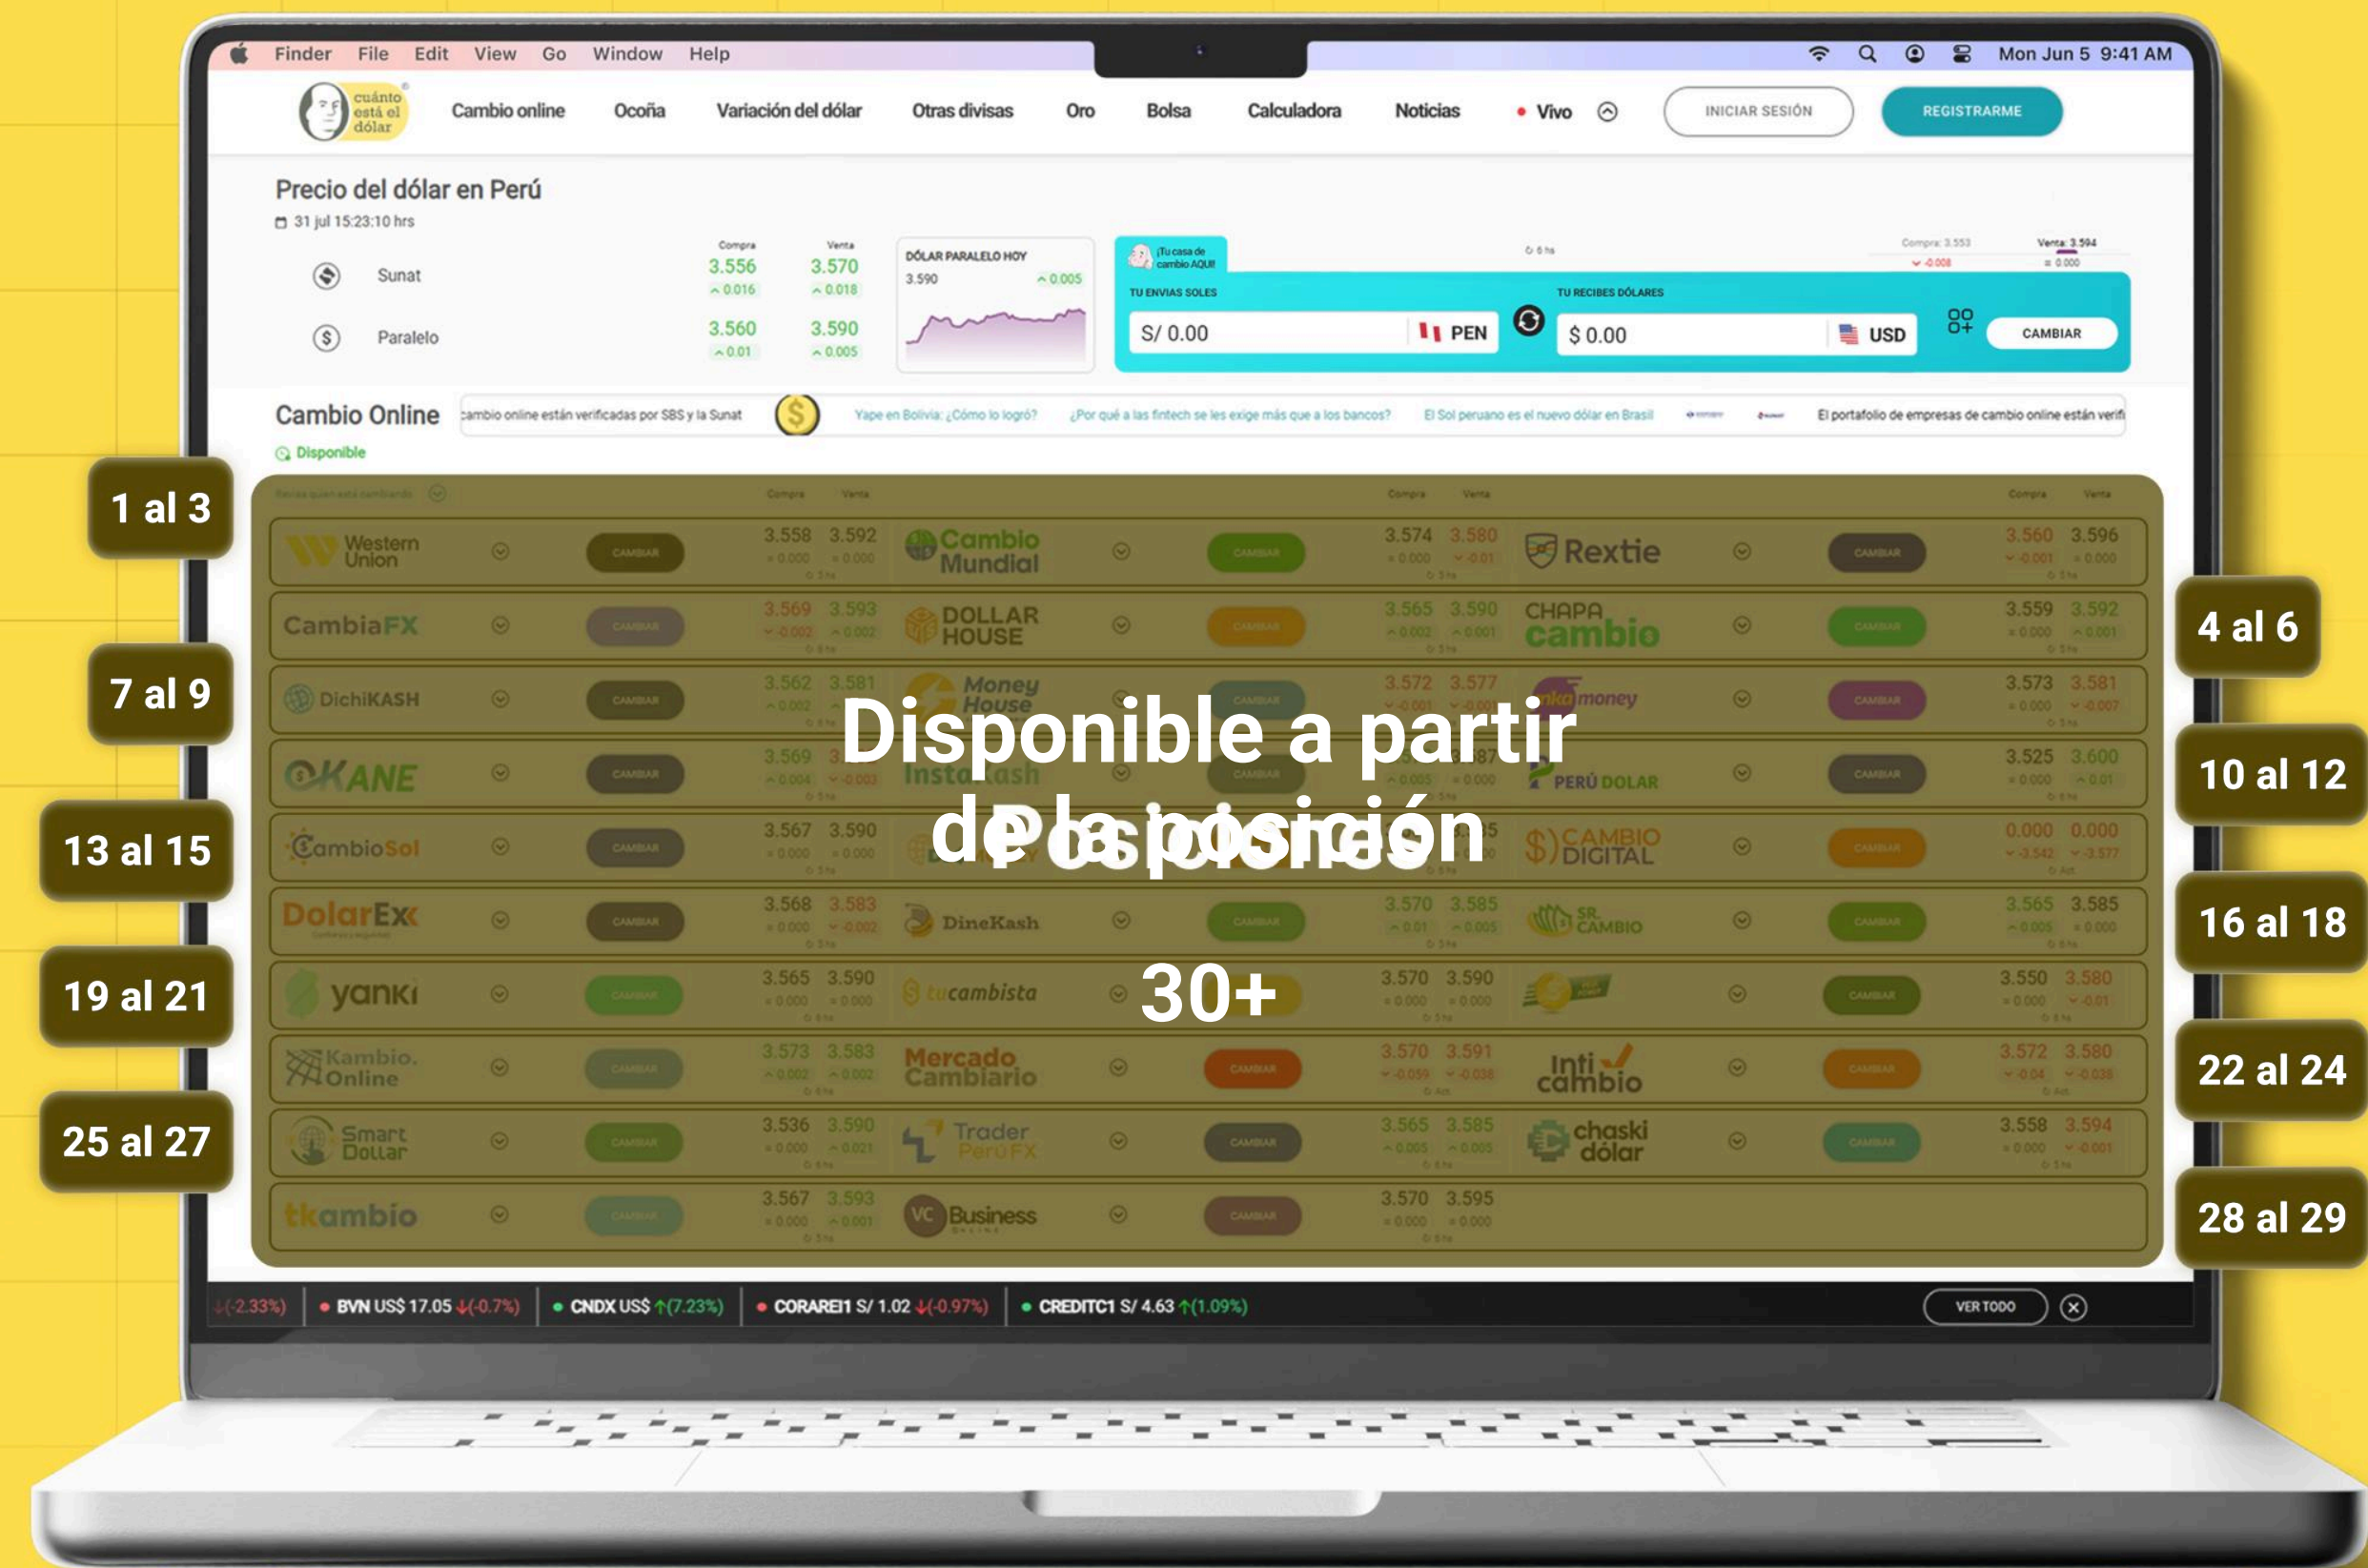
Finder File Edit View Go Window Help Mon Jun 5 9:41 AM

cuánto está el dólar

Cambio online Ocoña Variación del dólar Otras divisas Oro Bolsa Calculadora Noticias • Vivo INICIAR SESIÓN REGISTRARME

Precio del dólar en Perú
31 jul 15:23:10 hrs

| | Compra | Venta |
|---|---|---|
| Sunat | 3.556 ^0.016 | 3.570 ^0.018 |
| Paralelo | 3.560 ^0.01 | 3.590 ^0.005 |

DÓLAR PARALELO HOY
3.590 ^0.005

¡Tu casa de cambio AQUÍ!
Compra: 3.553 Venta: 3.594
TU ENVIAS SOLES
S/ 0.00 PEN
TU RECIBES DÓLARES
$ 0.00 USD
CAMBIAR

Cambio Online
Disponible
cambio online están verificadas por SBS y la Sunat Yape en Bolivia: ¿Cómo lo logró? ¿Por qué a las fintech se les exige más que a los bancos? El Sol peruano es el nuevo dólar en Brasil El portafolio de empresas de cambio online están verifi

1 al 3
4 al 6
7 al 9
10 al 12
13 al 15
16 al 18
19 al 21
22 al 24
25 al 27
28 al 29

Western Union CAMBIAR 3.558 3.592
Cambio Mundial CAMBIAR 3.574 3.580
Rextie CAMBIAR 3.560 3.596
CambiaFX CAMBIAR 3.569 3.593
DOLLAR HOUSE CAMBIAR 3.565 3.590
CHAPA cambio CAMBIAR 3.559 3.592
DichiKASH CAMBIAR 3.562 3.581
Money House CAMBIAR 3.572 3.577
money CAMBIAR 3.573 3.581
OKANE CAMBIAR 3.569
Instakash CAMBIAR
PERÚ DOLAR CAMBIAR 3.525 3.600
CambioSol CAMBIAR 3.567 3.590
CAMBIO DIGITAL CAMBIAR 0.000 0.000
DolarEx CAMBIAR 3.568 3.583
DineKash CAMBIAR 3.570 3.585
SR. CAMBIO CAMBIAR 3.565 3.585
yanki CAMBIAR 3.565 3.590
tucambista 3.570 3.590
CAMBIAR 3.550 3.580
Kambio. Online CAMBIAR 3.573 3.583
Mercado Cambiario CAMBIAR 3.570 3.591
Inti cambio CAMBIAR 3.572 3.580
Smart Dollar CAMBIAR 3.536 3.590
Trader PerúFX CAMBIAR 3.565 3.585
chaski dólar CAMBIAR 3.558 3.594
tkambio CAMBIAR 3.567 3.593
Business CAMBIAR 3.570 3.595

Disponible a partir de la posición
30+

(-2.33%) • BVN US$ 17.05 (-0.7%) • CNDX US$ (7.23%) • CORAREI1 S/ 1.02 (-0.97%) • CREDITC1 S/ 4.63 (1.09%) VER TODO